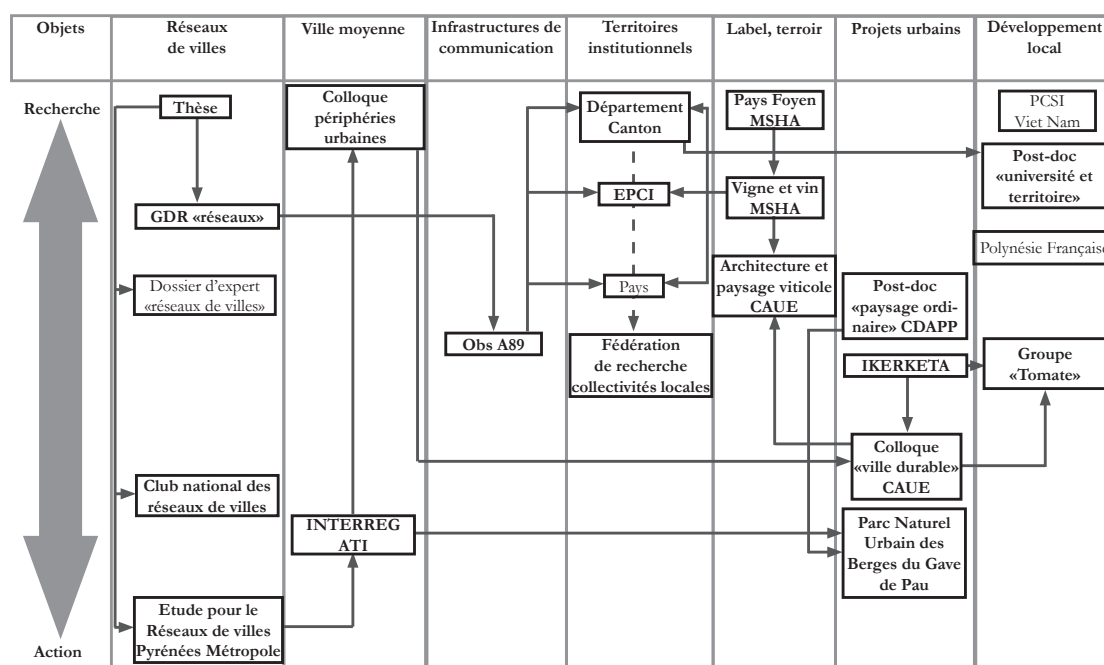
| Objets | Réseaux de villes | Ville moyenne | Infrastructures de communication | Territoires institutionnels | Label, terroir | Projets urbains | Développement local |
|---|---|---|---|---|---|---|---|

Recherche

Action

Thèse

GDR «réseaux»

Dossier d'expert «réseaux de villes»

Club national des réseaux de villes

Etude pour le Réseaux de villes Pyrénées Métropole

Colloque périphéries urbaines

INTERREG ATI

Obs A89

Département Canton

EPCI

Pays

Fédération de recherche collectivités locales

Pays Foyen MSHA

Vigne et vin MSHA

Architecture et paysage viticole CAUE

Post-doc «paysage ordinaire» CDAPP

IKERKETA

Colloque «ville durable» CAUE

Parc Naturel Urbain des Berges du Gave de Pau

PCSI Viet Nam

Post-doc «université et territoire»

Polynésie Française

Groupe «Tomate»